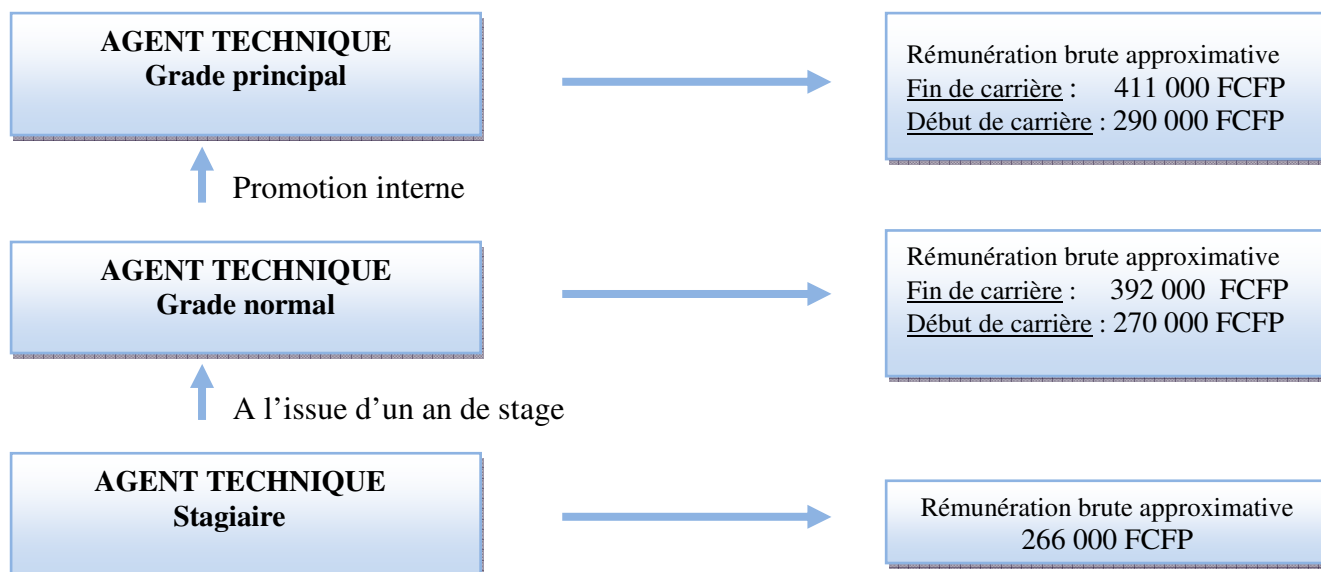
AGENT TECHNIQUE
Grade principal

Rémunération brute approximative
Fin de carrière : 411 000 FCFP
Début de carrière : 290 000 FCFP

Promotion interne

AGENT TECHNIQUE
Grade normal

Rémunération brute approximative
Fin de carrière : 392 000 FCFP
Début de carrière : 270 000 FCFP

A l'issue d'un an de stage

AGENT TECHNIQUE
Stagiaire

Rémunération brute approximative
266 000 FCFP